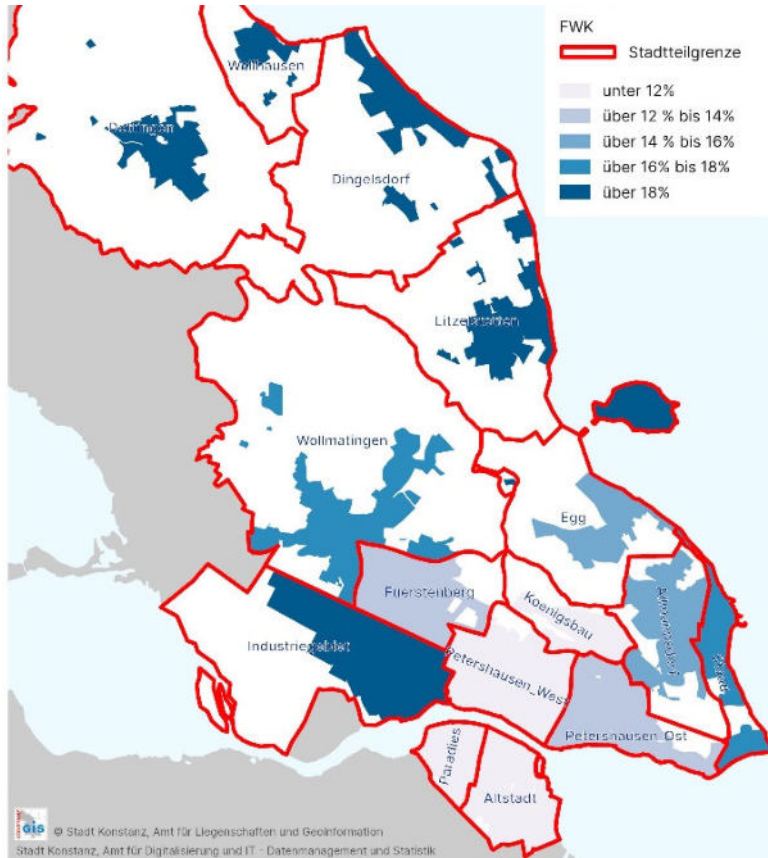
FWK

Stadtteilgrenze

unter 12%

über 12 % bis 14%

über 14 % bis 16%

über 16% bis 18%

über 18%

Wollhausen

Dettingen

Dingelsdorf

Litzelstetten

Wollmatingen

Egg

Fuerstenberg

Koenigsbau

Industriegebiet

Petershausen_West

Petershausen_Ost

Allmannsdorf

Staad

Paradies

Altstadt

GIS

© Stadt Konstanz, Amt für Liegenschaften und Geoinformation

Stadt Konstanz, Amt für Digitalisierung und IT - Datenmanagement und Statistik